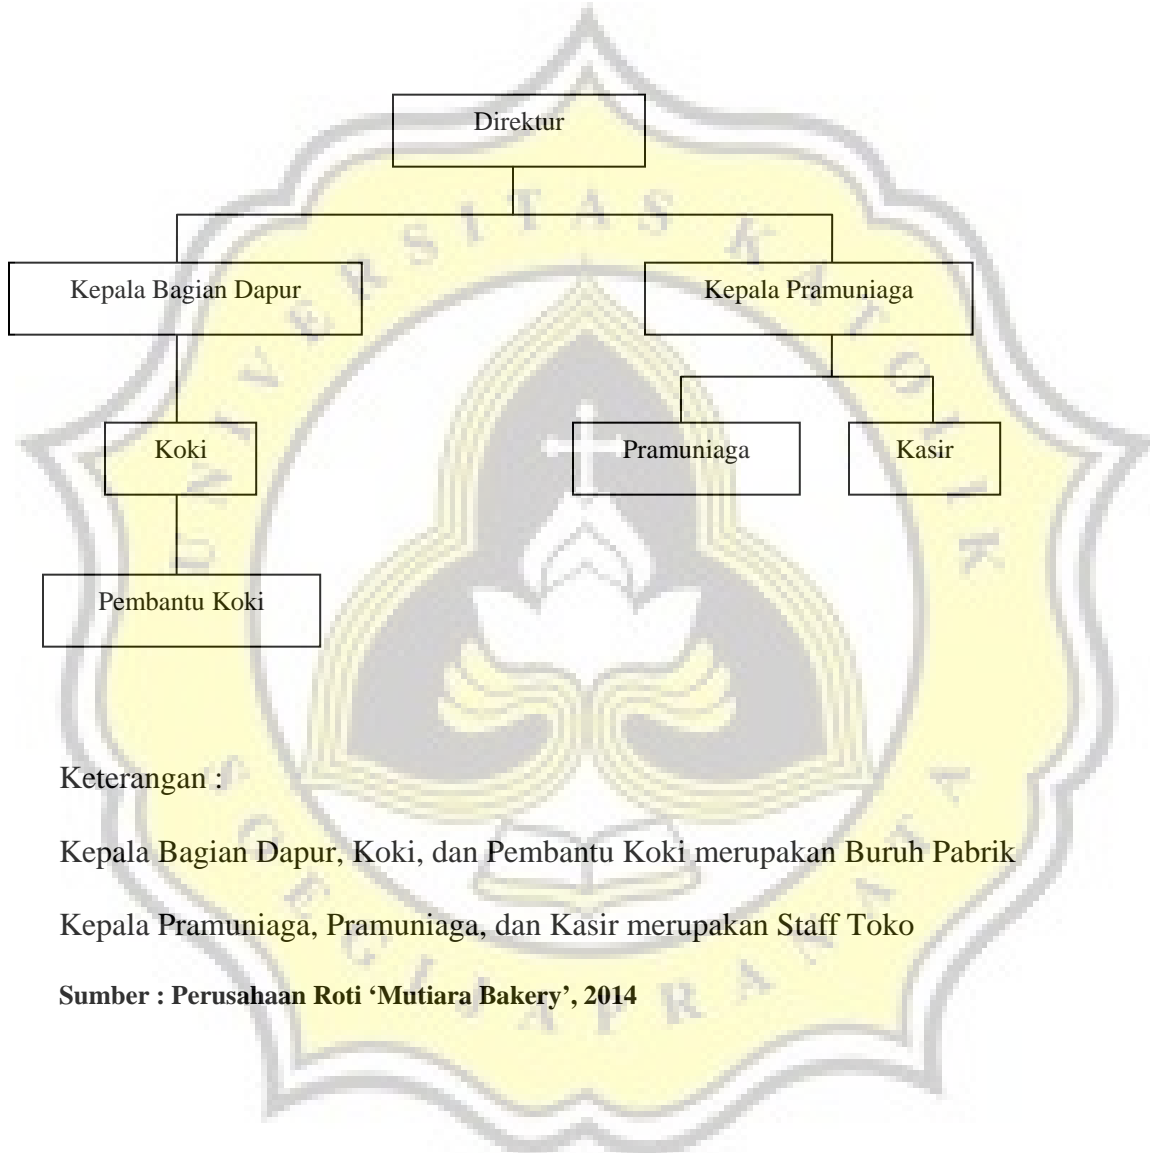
Direktur

Kepala Bagian Dapur

Kepala Pramuniaga

Koki

Pramuniaga

Kasir

Pembantu Koki

Keterangan :

Kepala Bagian Dapur, Koki, dan Pembantu Koki merupakan Buruh Pabrik

Kepala Pramuniaga, Pramuniaga, dan Kasir merupakan Staff Toko

Sumber : Perusahaan Roti 'Mutiara Bakery', 2014